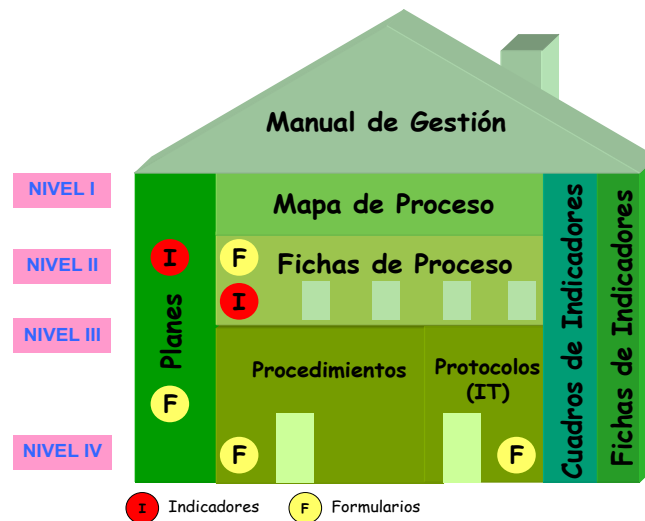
Manual de Gestión

NIVEL I

NIVEL II

NIVEL III

NIVEL IV

Mapa de Proceso

I

F

Fichas de Proceso

I

Planes

Procedimientos

Protocolos (IT)

F

F

F

Cuadros de Indicadores

Fichas de Indicadores

I Indicadores

F Formularios